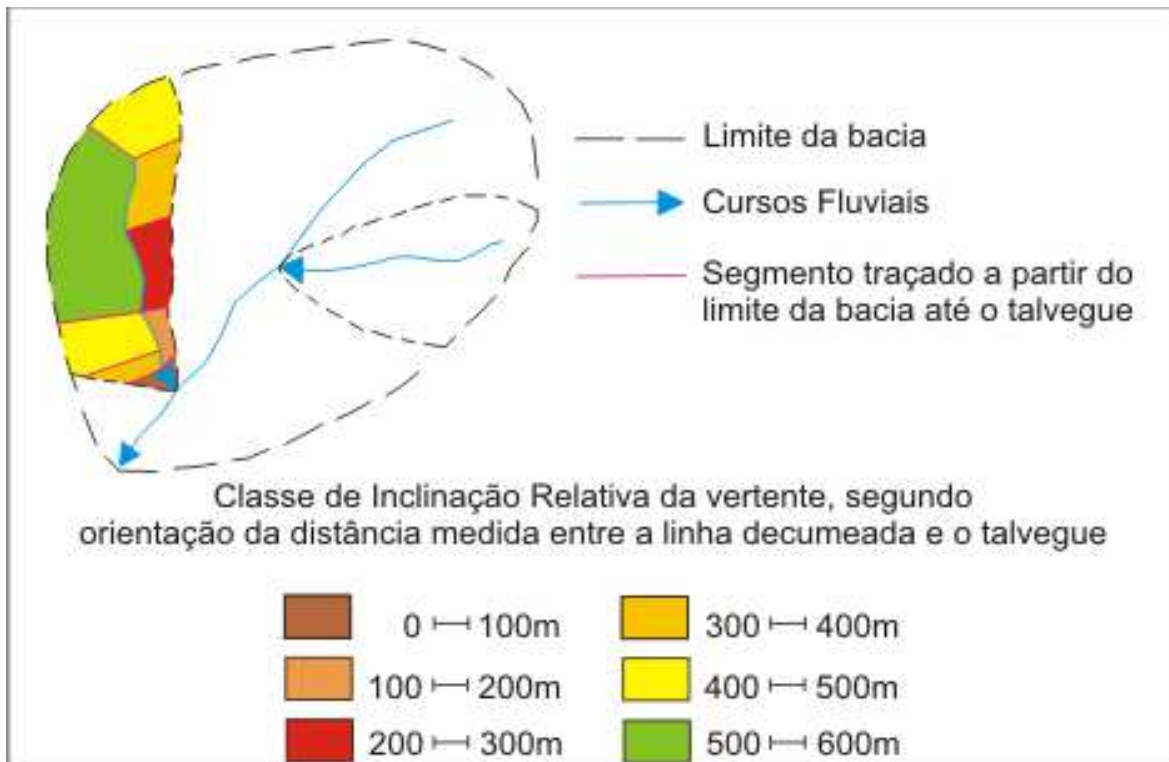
Limite da bacia

Cursos Fluviais

Segmento traçado a partir do limite da bacia até o talvegue

Classe de Inclinação Relativa da vertente, segundo orientação da distância medida entre a linha decumeada e o talvegue

0 ⊢ 100m
100 ⊢ 200m
200 ⊢ 300m
300 ⊢ 400m
400 ⊢ 500m
500 ⊢ 600m